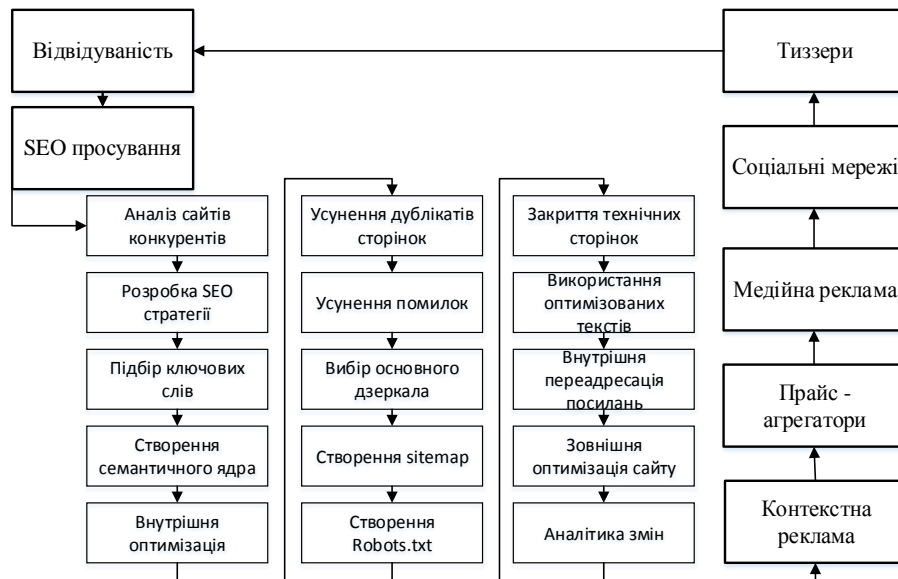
Відвідуваність

SEO просування

Аналіз сайтів конкурентів

Розробка SEO стратегії

Підбір ключових слів

Створення семантичного ядра

Внутрішня оптимізація

Усунення дублікатів сторінок

Усунення помилок

Вибір основного дзеркала

Створення sitemap

Створення Robots.txt

Закриття технічних сторінок

Використання оптимізованих текстів

Внутрішня переадресація посилань

Зовнішня оптимізація сайту

Аналітика змін

Тиззери

Соціальні мережі

Медійна реклама

Прайс - агрегатори

Контекстна реклама